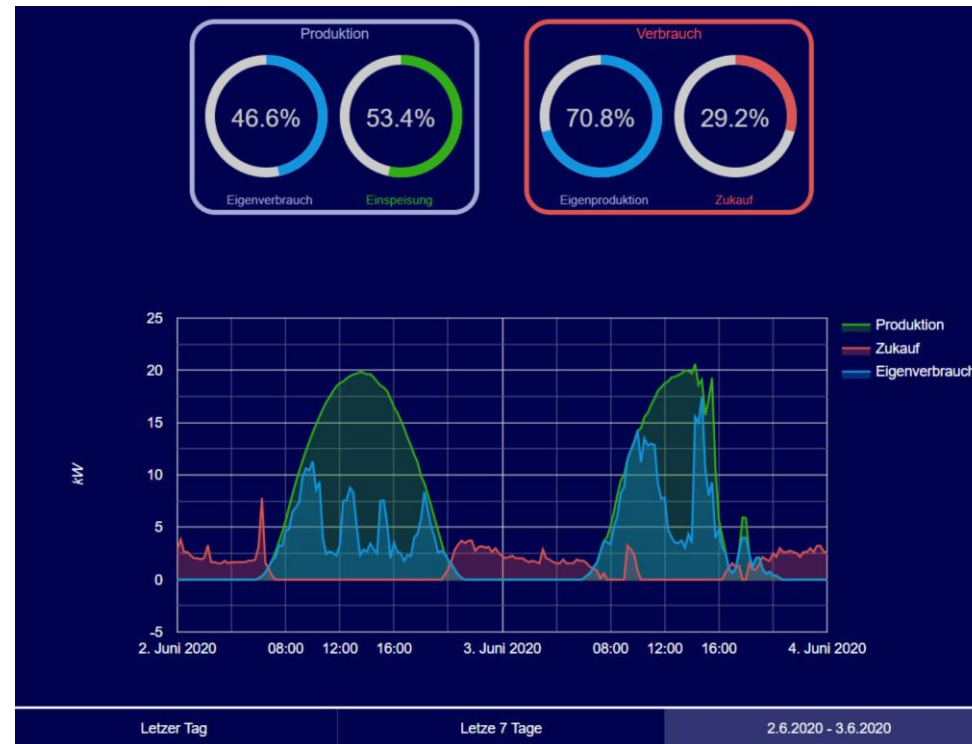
Produktion

46.6%

53.4%

Eigenverbrauch

Einspeisung

Verbrauch

70.8%

29.2%

Eigenproduktion

Zukauf

25
20
15
10
5
0
-5

kW

Produktion
Zukauf
Eigenverbrauch

2. Juni 2020
08:00
12:00
16:00
3. Juni 2020
08:00
12:00
16:00
4. Juni 2020

Letzer Tag

Letze 7 Tage

2.6.2020 - 3.6.2020